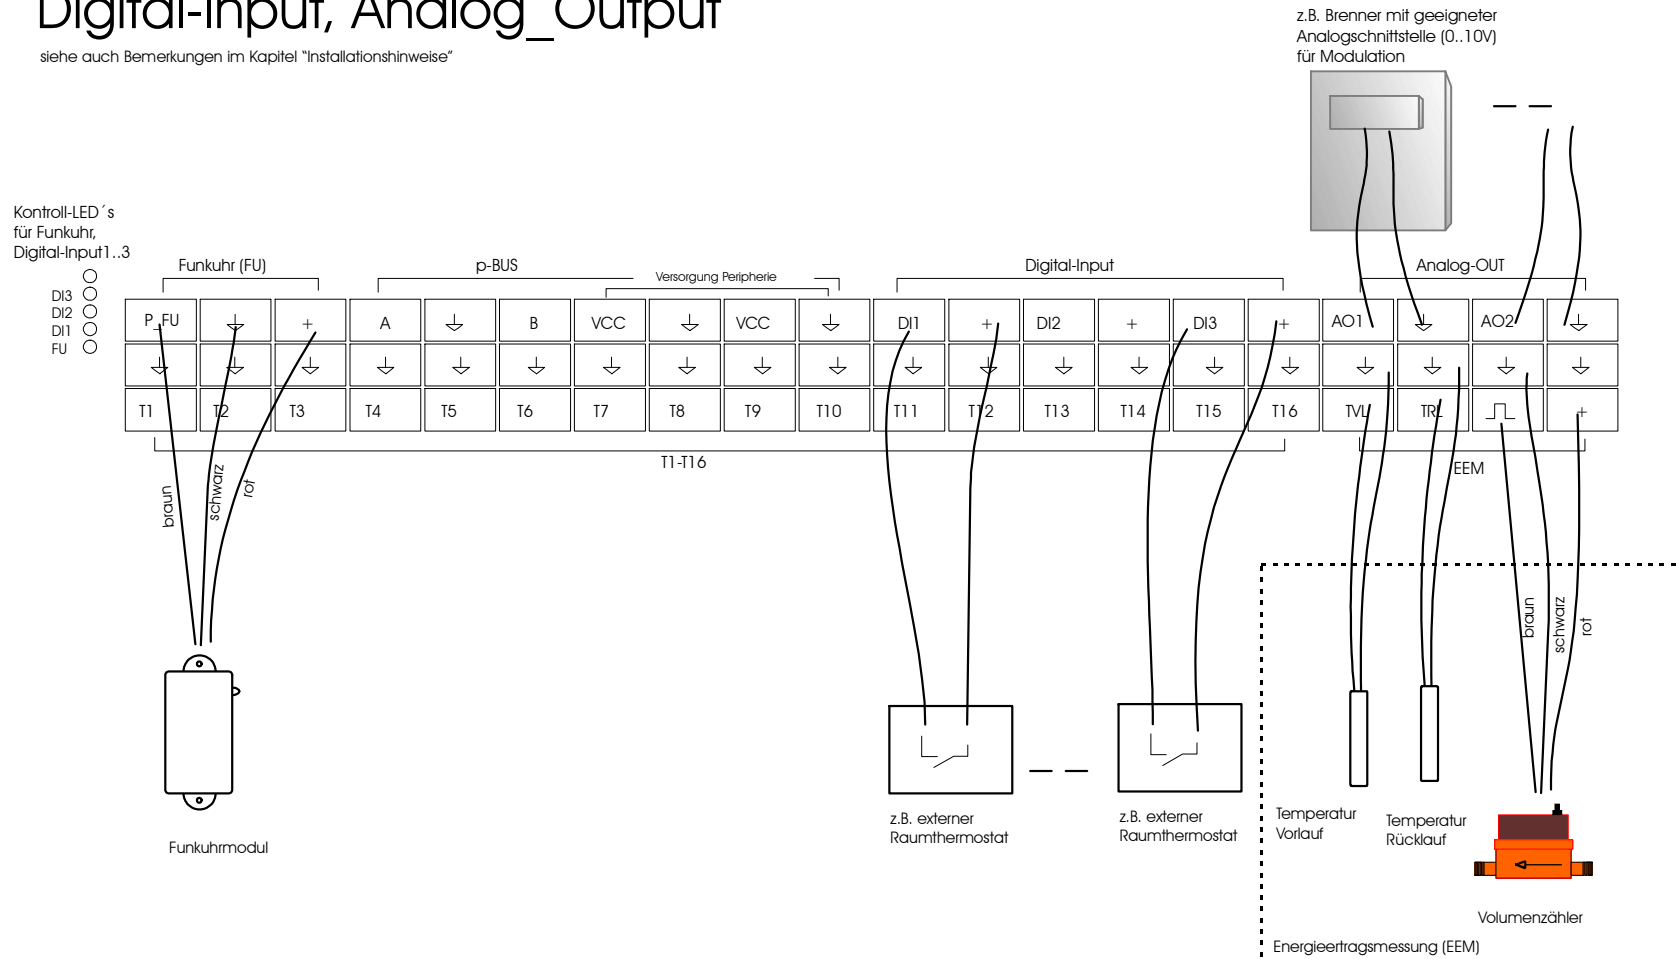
Digital-Input, Analog_Output

siehe auch Bemerkungen im Kapitel "Installationshinweise"

z.B. Brenner mit geeigneter Analogschnittstelle (0..10V) für Modulation

Kontroll-LED´s für Funkuhr, Digital-Input1..3

DI3
DI2
DI1
FU

Funkuhr (FU)

p-BUS

Versorgung Peripherie

Digital-Input

Analog-OUT

| P_FU | ⏚ | + | A | ⏚ | B | VCC | ⏚ | VCC | ⏚ | DI1 | + | DI2 | + | DI3 | + | AO1 | ⏚ | AO2 | ⏚ |
|---|---|---|---|---|---|---|---|---|---|---|---|---|---|---|---|---|---|---|---|
| ⏚ | ⏚ | ⏚ | ⏚ | ⏚ | ⏚ | ⏚ | ⏚ | ⏚ | ⏚ | ⏚ | ⏚ | ⏚ | ⏚ | ⏚ | ⏚ | ⏚ | ⏚ | ⏚ | ⏚ |
| T1 | T2 | T3 | T4 | T5 | T6 | T7 | T8 | T9 | T10 | T11 | T12 | T13 | T14 | T15 | T16 | TVL | TRL | ⎍ | + |

T1-T16

EEM

braun
schwarz
rot

Funkuhrmodul

z.B. externer Raumthermostat

z.B. externer Raumthermostat

braun
schwarz
rot

Temperatur Vorlauf

Temperatur Rücklauf

Volumenzähler

Energieertragsmessung (EEM)